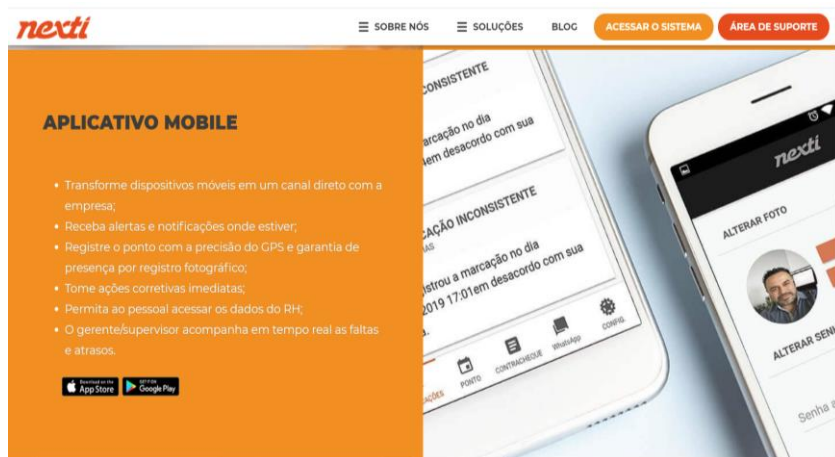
nexti

SOBRE NÓS SOLUÇÕES BLOG ACESSAR O SISTEMA ÁREA DE SUPORTE

APLICATIVO MOBILE

• Transforme dispositivos móveis em um canal direto com a empresa;
• Receba alertas e notificações onde estiver;
• Registre o ponto com a precisão do GPS e garantia de presença por registro fotográfico;
• Tome ações corretivas imediatas;
• Permita ao pessoal acessar os dados do RH;
• O gerente/supervisor acompanha em tempo real as faltas e atrasos.

Download on the App Store GET IT ON Google Play

CONSISTENTE
marcação no dia
em desacordo com sua

CAÇÃO INCONSISTENTE
strou a marcação no dia
2019 17:01em desacordo com sua

AÇÕES PONTO CONTRACHEQUE WhatsApp CONFIG

nexti
ALTERAR FOTO
ALTERAR SEN
Senha a